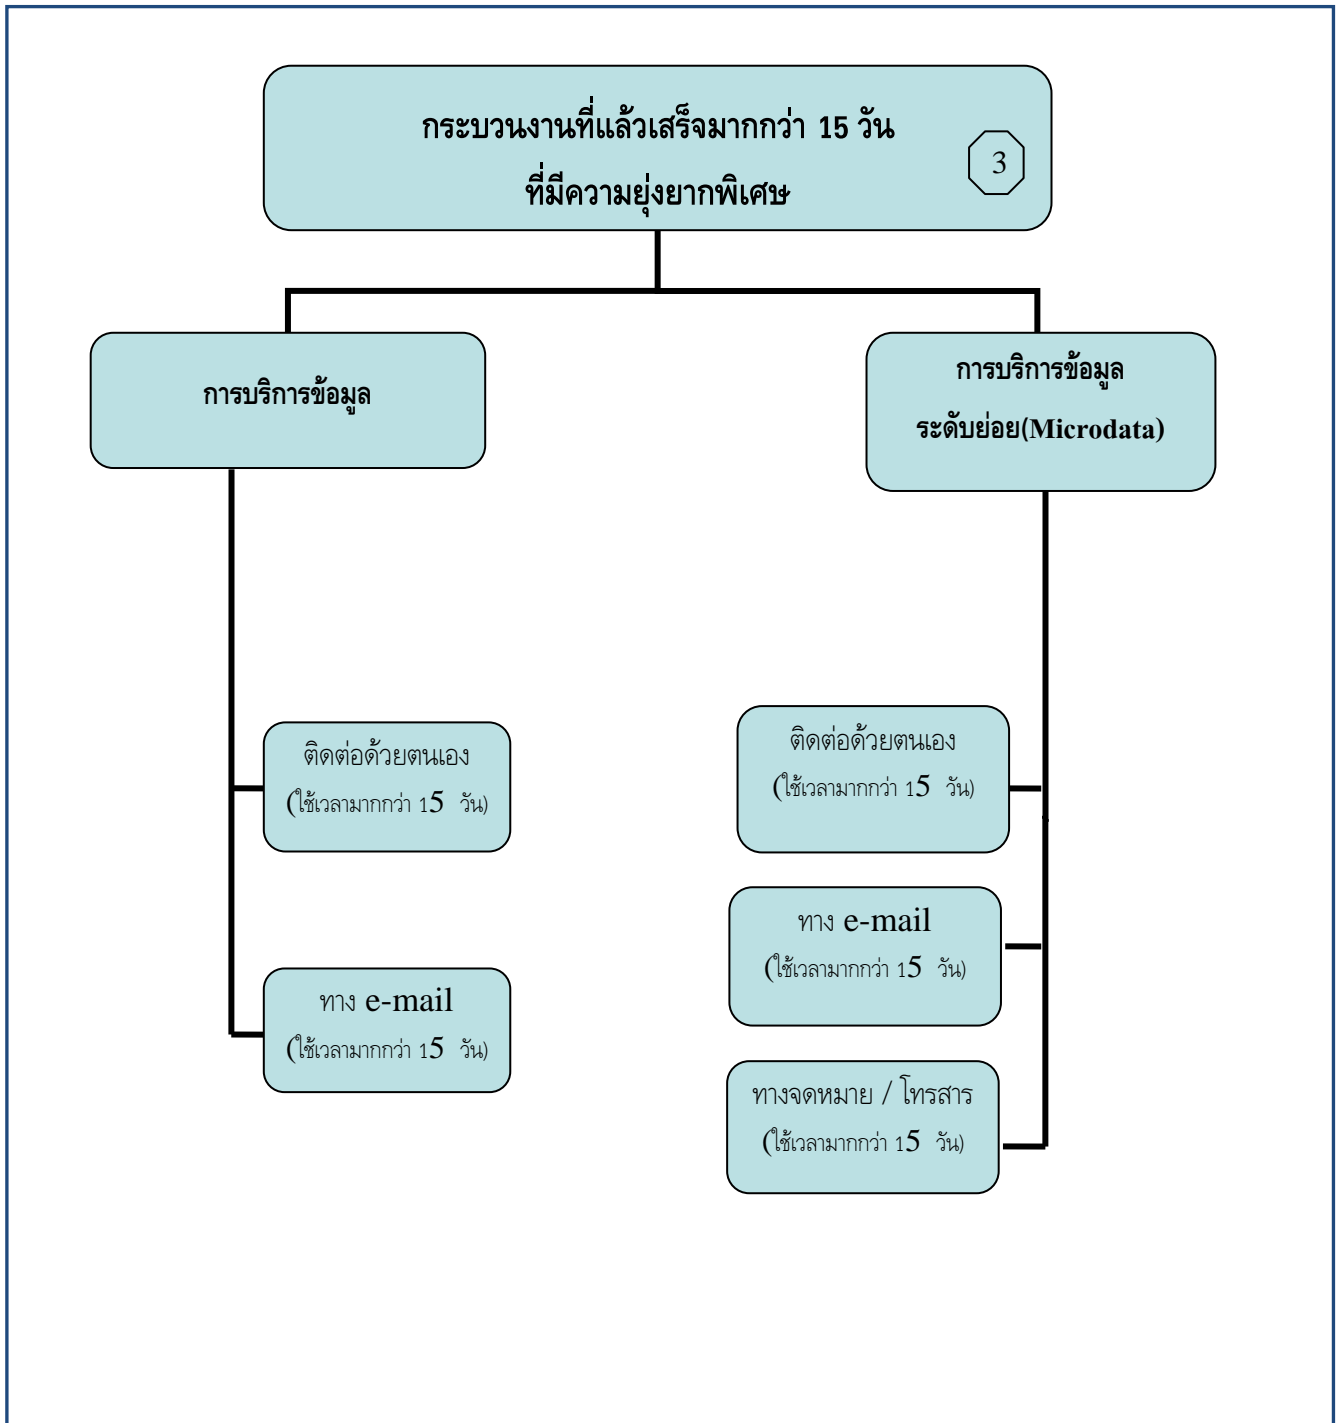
กระบวนงานที่แล้วเสร็จมากกว่า 15 วัน
ที่มีความยุ่งยากพิเศษ

3

การบริการข้อมูล

การบริการข้อมูล
ระดับย่อย(Microdata)

ติดต่อด้วยตนเอง
(ใช้เวลามากกว่า 15 วัน)

ทาง e-mail
(ใช้เวลามากกว่า 15 วัน)

ติดต่อด้วยตนเอง
(ใช้เวลามากกว่า 15 วัน)

ทาง e-mail
(ใช้เวลามากกว่า 15 วัน)

ทางจดหมาย / โทรสาร
(ใช้เวลามากกว่า 15 วัน)